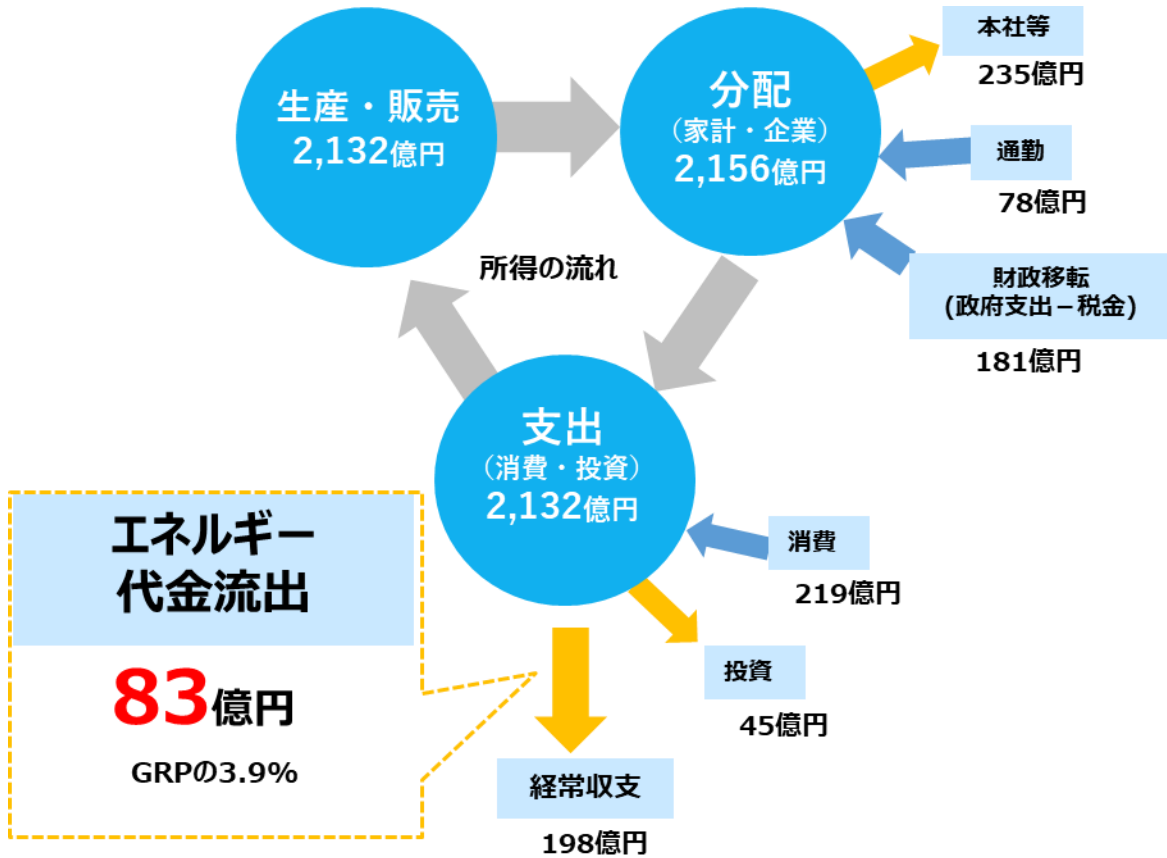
生産・販売
2,132億円

分配
（家計・企業）
2,156億円

本社等
235億円

通勤
78億円

財政移転
(政府支出－税金)
181億円

所得の流れ

支出
（消費・投資）
2,132億円

消費
219億円

投資
45億円

経常収支
198億円

エネルギー
代金流出

83億円

GRPの3.9%